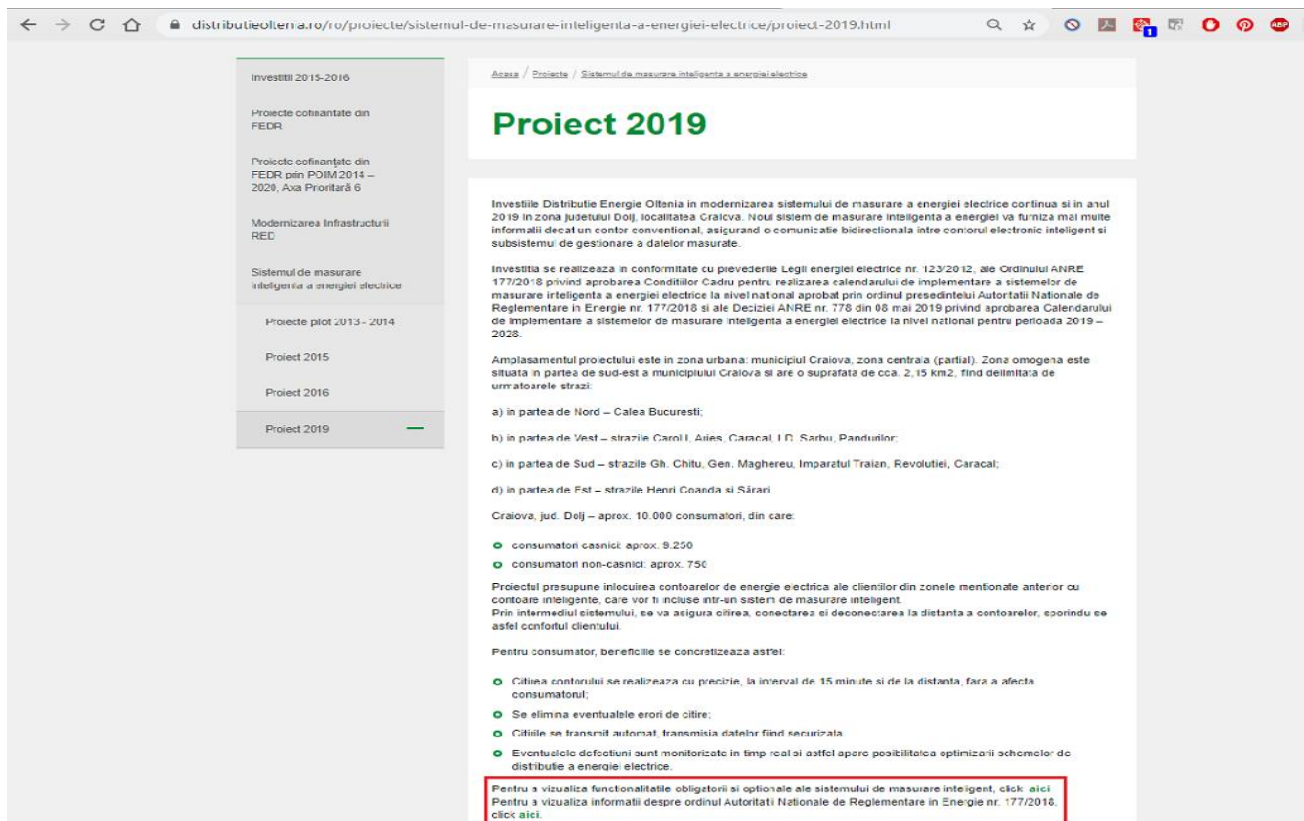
distributieoltenia.ro/ro/proiecte/sistemul-de-masurare-inteligenta-a-energiei-electrice/proiect-2019.html

Investitii 2015-2016

Proiecte cofinantate din FEDR

Proiecte cofinanțate din FEDR prin POIM 2014 – 2020, Axa Prioritară 6

Modernizarea Infrastructurii RED

Sistemul de masurare inteligenta a energiei electrice

Proiecte pilot 2013 - 2014

Proiect 2015

Proiect 2016

Proiect 2019

Acasa / Proiecte / Sistemul de masurare inteligenta a energiei electrice

Proiect 2019

Investiile Distributie Energie Oltenia in modernizarea sistemului de masurare a energiei electrice continua si in anul 2019 in zona judetului Dolj, localitatea Craiova. Noul sistem de masurare inteligenta a energiei va furniza mai multe informatii decat un contor conventional, asigurand o comunicatie bidirectionala intre contorul electronic inteligent si subsistemul de gestionare a datelor masurate.

Investitia se realizeaza in conformitate cu prevederile Legii energiei electrice nr. 123/2012, ale Ordinului ANRE 177/2018 privind aprobarea Conditiilor Cadru pentru realizarea calendarului de implementare a sistemelor de masurare inteligenta a energiei electrice la nivel national aprobat prin ordinul presedintelui Autoritatii Nationale de Reglementare in Energie nr. 177/2018 si ale Deciziei ANRE nr. 778 din 08 mai 2019 privind aprobarea Calendarului de implementare a sistemelor de masurare inteligenta a energiei electrice la nivel national pentru perioada 2019 – 2028.

Amplasamentul proiectului este in zona urbana: municipiul Craiova, zona centrala (partial). Zona omogena este situata in partea de sud-est a municipiului Craiova si are o suprafata de cca. 2,15 km2, fiind delimitata de urmatoarele strazi:

a) in partea de Nord – Calea Bucuresti;

b) in partea de Vest – strazile Carol I, Aries, Caracal, I.D. Sarbu, Pandurilor;

c) in partea de Sud – strazile Gh. Chitu, Gen. Maghereu, Imparatul Traian, Revolutiei, Caracal;

d) in partea de Est – strazile Henri Coanda si Sărari

Craiova, jud. Dolj – aprox. 10.000 consumatori, din care:

consumatori casnici: aprox. 9.250

consumatori non-casnici: aprox. 750

Proiectul presupune inlocuirea contoarelor de energie electrica ale clientilor din zonele mentionate anterior cu contoare inteligente, care vor fi incluse intr-un sistem de masurare inteligent.
Prin intermediul sistemului, se va asigura citirea, conectarea si deconectarea la distanta a contoarelor, sporindu se astfel confortul clientului.

Pentru consumator, beneficiile se concretizeaza astfel:

Citirea contorului se realizeaza cu precizie, la interval de 15 minute si de la distanta, fara a afecta consumatorul;

Se elimina eventualele erori de citire;

Citirile se transmit automat, transmisia datelor fiind securizata.

Eventualele defectiuni sunt monitorizate in timp real si astfel apare posibilitatea optimizarii schemelor de distributie a energiei electrice.

Pentru a vizualiza functionalitatile obligatorii si optionale ale sistemului de masurare inteligent, click aici
Pentru a vizualiza informatii despre ordinul Autoritatii Nationale de Reglementare in Energie nr. 177/2018, click aici.